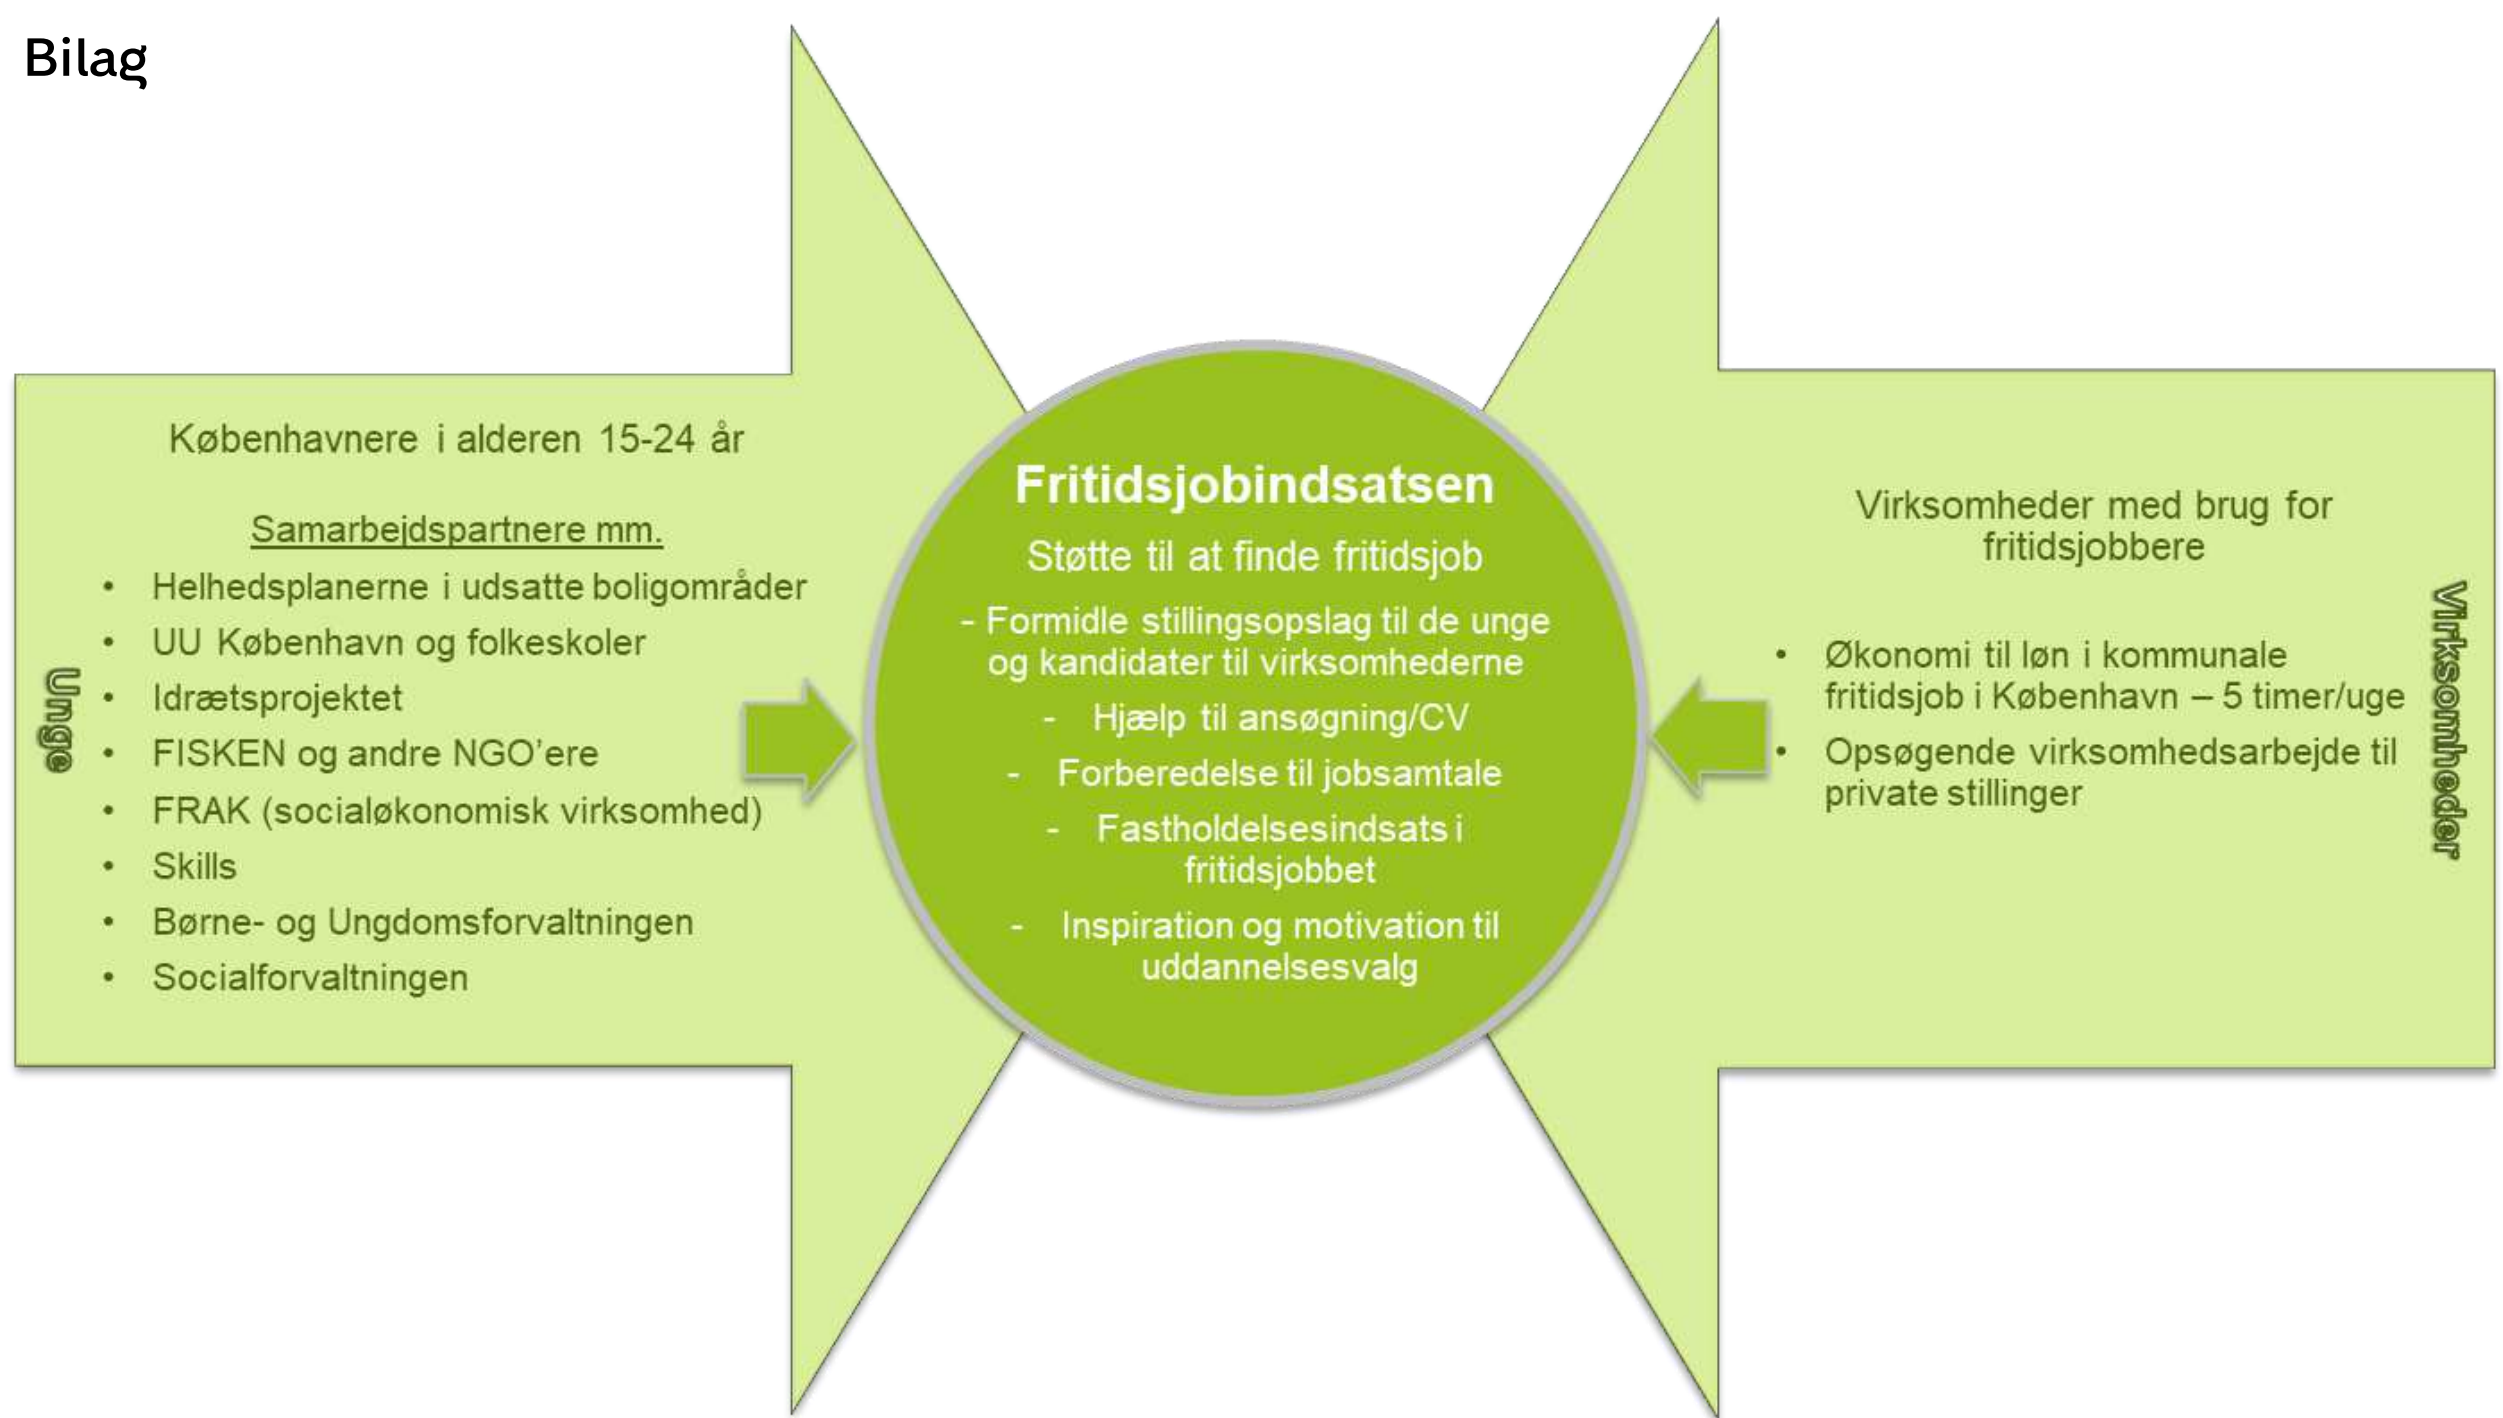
Bilag

Unge

Københavnere i alderen 15-24 år

Samarbejdspartnere mm.

- Helhedsplanerne i udsatte boligområder
- UU København og folkeskoler
- Idrætsprojektet
- FISKEN og andre NGO'ere
- FRAK (socialøkonomisk virksomhed)
- Skills
- Børne- og Ungdomsforvaltningen
- Socialforvaltningen

Fritidsjobindsatsen

Støtte til at finde fritidsjob

- Formidle stillingsopslag til de unge og kandidater til virksomhederne
- Hjælp til ansøgning/CV
- Forberedelse til jobsamtale
- Fastholdelsesindsats i fritidsjobbet
- Inspiration og motivation til uddannelsesvalg

Virksomheder med brug for fritidsjobbere

- Økonomi til løn i kommunale fritidsjob i København – 5 timer/uge
- Opsøgende virksomhedsarbejde til private stillinger

Virksomheder